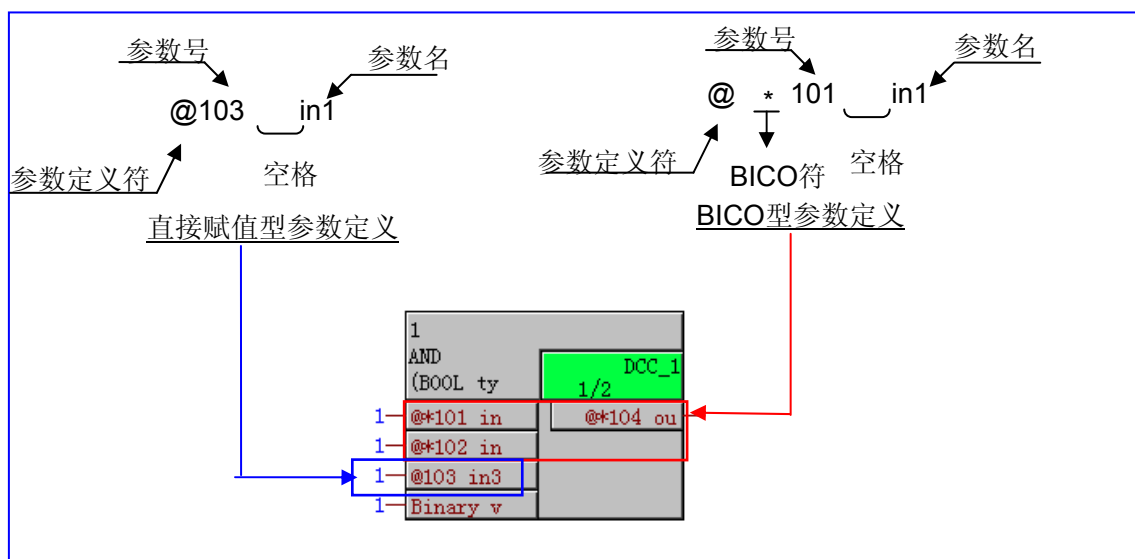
参数号

参数名

@103 in1

参数定义符

空格

直接赋值型参数定义

参数号

参数名

@ * 101 in1

参数定义符

BICO符

空格

BICO型参数定义

1
AND
(BOOL ty

DCC_1
1/2

1 @*101 in

@*104 ou

1 @*102 in

1 @103 in3

1 Binary v